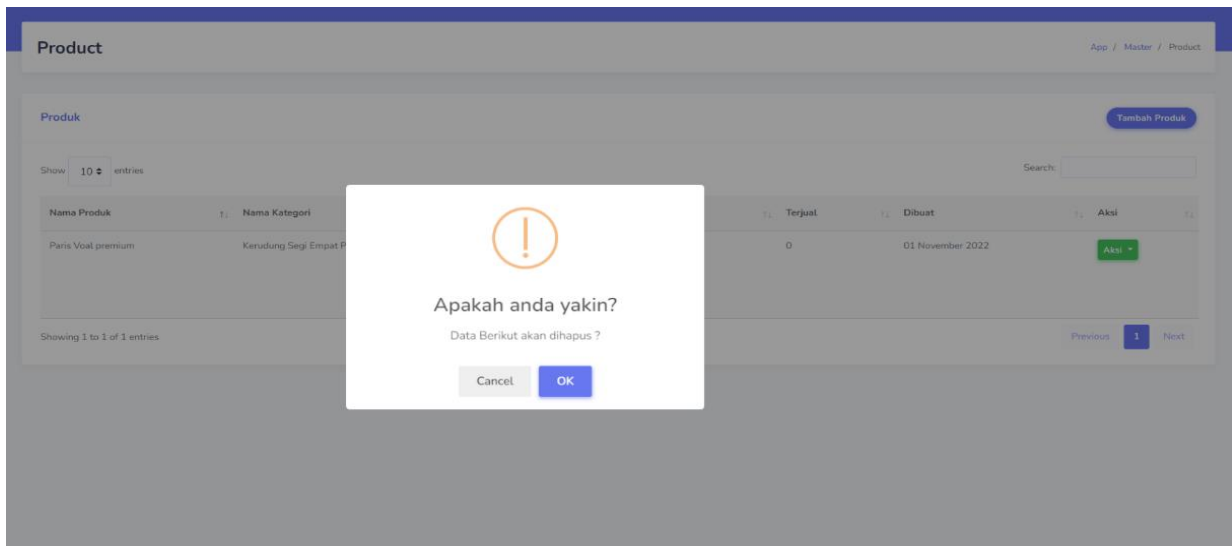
Product

App / Master / Product

Produk

Tambah Produk

Show 10 entries

Search:

| Nama Produk | Nama Kategori | | Terjual | Dibuat | Aksi |
|---|---|---|---|---|---|
| Paris Voal premium | Kerudung Segi Empat P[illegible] | | 0 | 01 November 2022 | Aksi |

Showing 1 to 1 of 1 entries

Previous 1 Next

!

Apakah anda yakin?

Data Berikut akan dihapus ?

Cancel OK